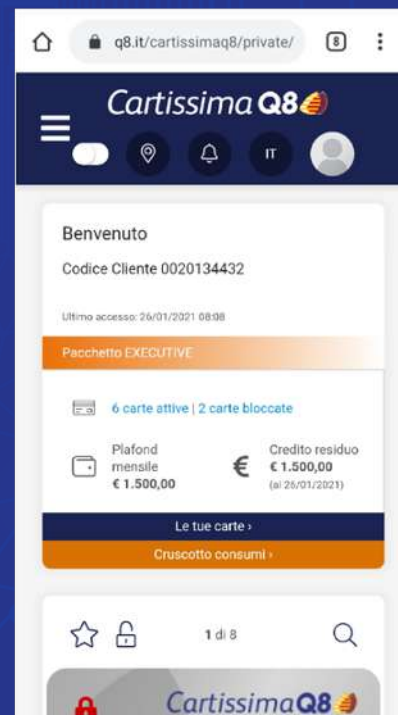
q8.it/cartissimaq8/private/

8

Cartissima Q8

IT

Benvenuto

Codice Cliente 0020134432

Ultimo accesso: 26/01/2021 08:08

Pacchetto EXECUTIVE

6 carte attive | 2 carte bloccate

Plafond mensile
€ 1.500,00

€

Credito residuo
€ 1.500,00
(al 26/01/2021)

Le tue carte ›

Cruscotto consumi ›

1 di 8

CartissimaQ8